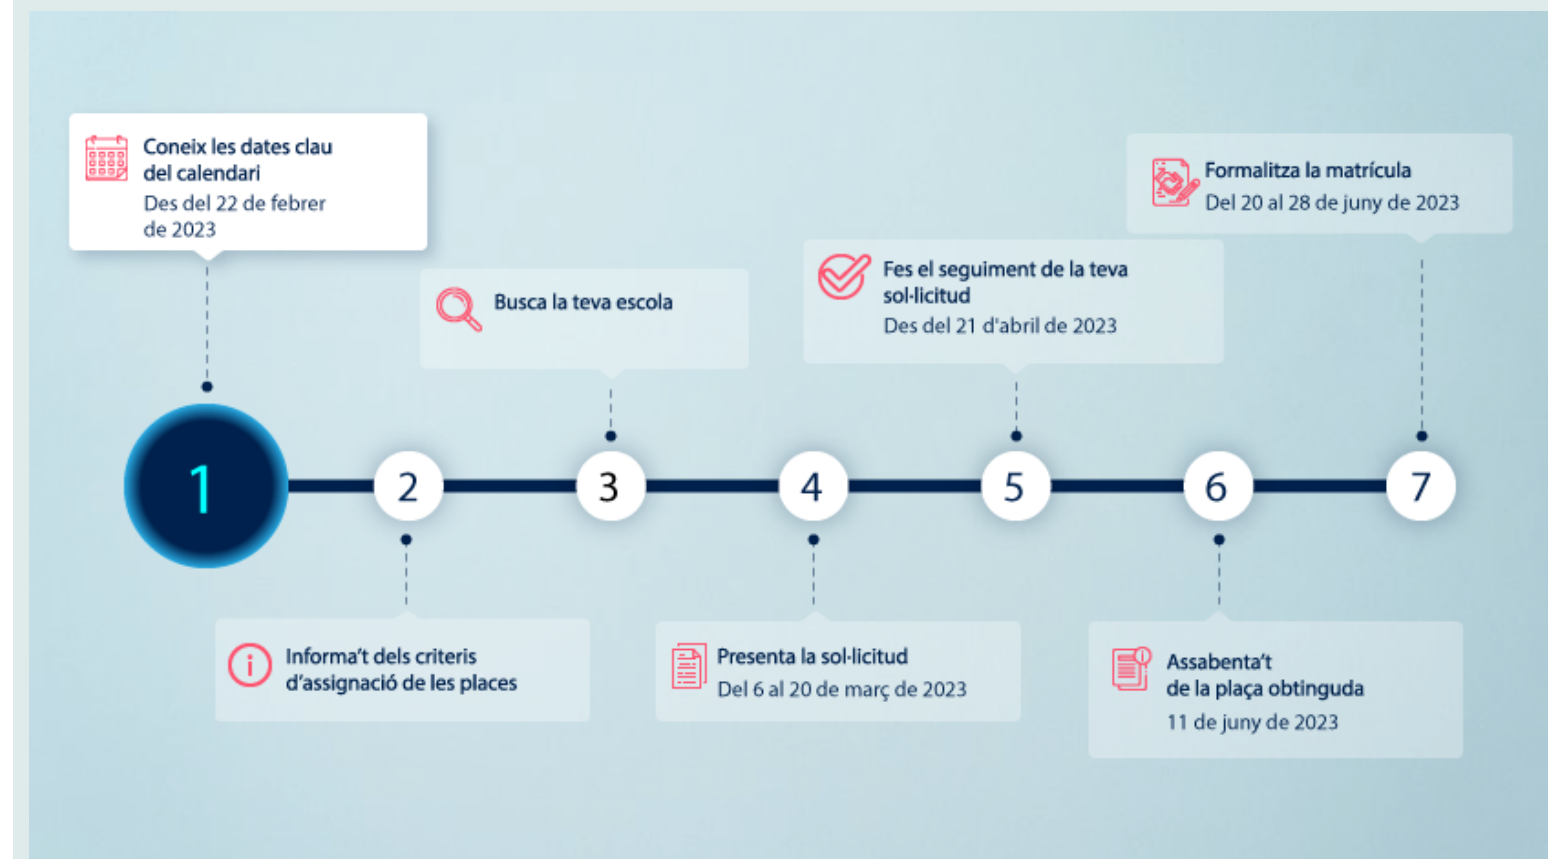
Coneix les dates clau del calendari
Des del 22 de febrer de 2023

Busca la teva escola

Fes el seguiment de la teva sol·licitud
Des del 21 d'abril de 2023

Formalitza la matrícula
Del 20 al 28 de juny de 2023

1

2

3

4

5

6

7

Informa't dels criteris d'assignació de les places

Presenta la sol·licitud
Del 6 al 20 de març de 2023

Assabenta't de la plaça obtinguda
11 de juny de 2023